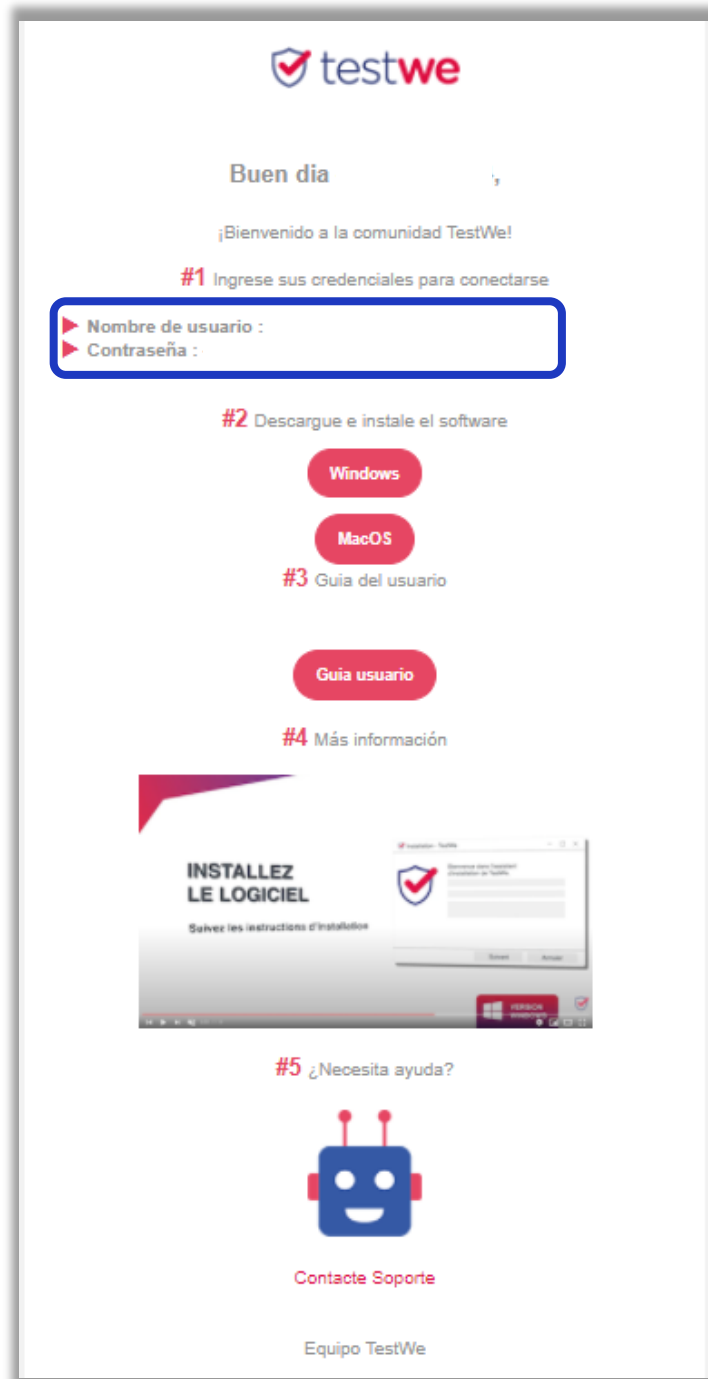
testwe

Buen dia ,

¡Bienvenido a la comunidad TestWe!

#1 Ingrese sus credenciales para conectarse

Nombre de usuario :
Contraseña :

#2 Descargue e instale el software

Windows

MacOS

#3 Guia del usuario

Guia usuario

#4 Más información

INSTALLEZ LE LOGICIEL

Suivez les instructions d'installation

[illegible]

Suivant Annuler

VERSION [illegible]

#5 ¿Necesita ayuda?

Contacte Soporte

Equipo TestWe